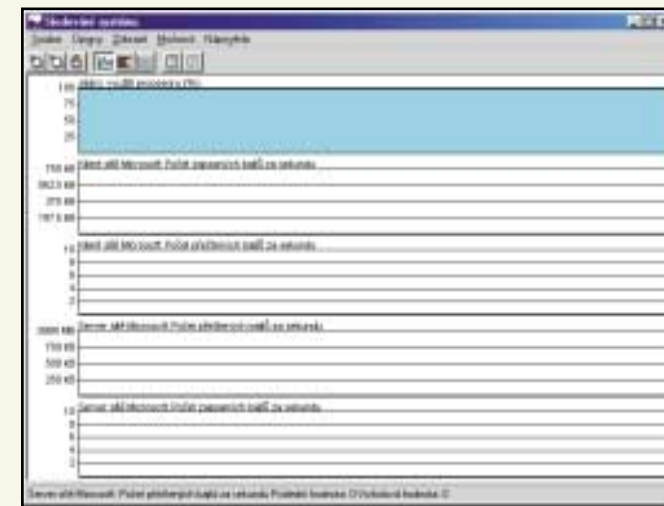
Sledování systému
Soubor Úpravy Zobrazit Možnosti Nápověda
100 Jádro: Využití procesoru (%)
75
50
25
750 kB Klient sítě Microsoft: Počet zapsaných bajtů za sekundu
562,5 kB
375 kB
187,5 kB
10 Klient sítě Microsoft: Počet přečtených bajtů za sekundu
8
6
4
2
1000 kB Server sítě Microsoft: Počet přečtených bajtů za sekundu
750 kB
500 kB
250 kB
10 Server sítě Microsoft: Počet zapsaných bajtů za sekundu
8
6
4
2
Server sítě Microsoft: Počet přečtených bajtů za sekundu Poslední hodnota: 0 Vrcholová hodnota: 0